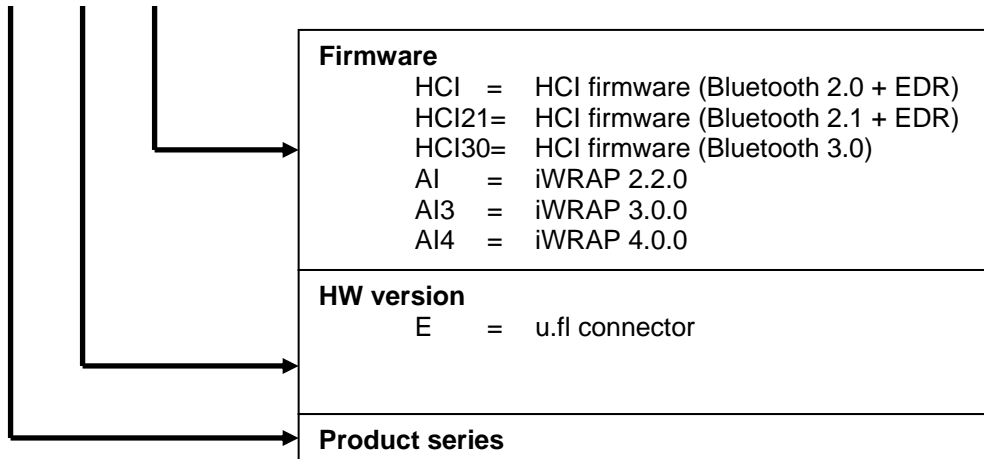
**Firmware**
HCI = HCI firmware (Bluetooth 2.0 + EDR)
HCI21= HCI firmware (Bluetooth 2.1 + EDR)
HCI30= HCI firmware (Bluetooth 3.0)
AI = iWRAP 2.2.0
AI3 = iWRAP 3.0.0
AI4 = iWRAP 4.0.0

**HW version**
E = u.fl connector

**Product series**